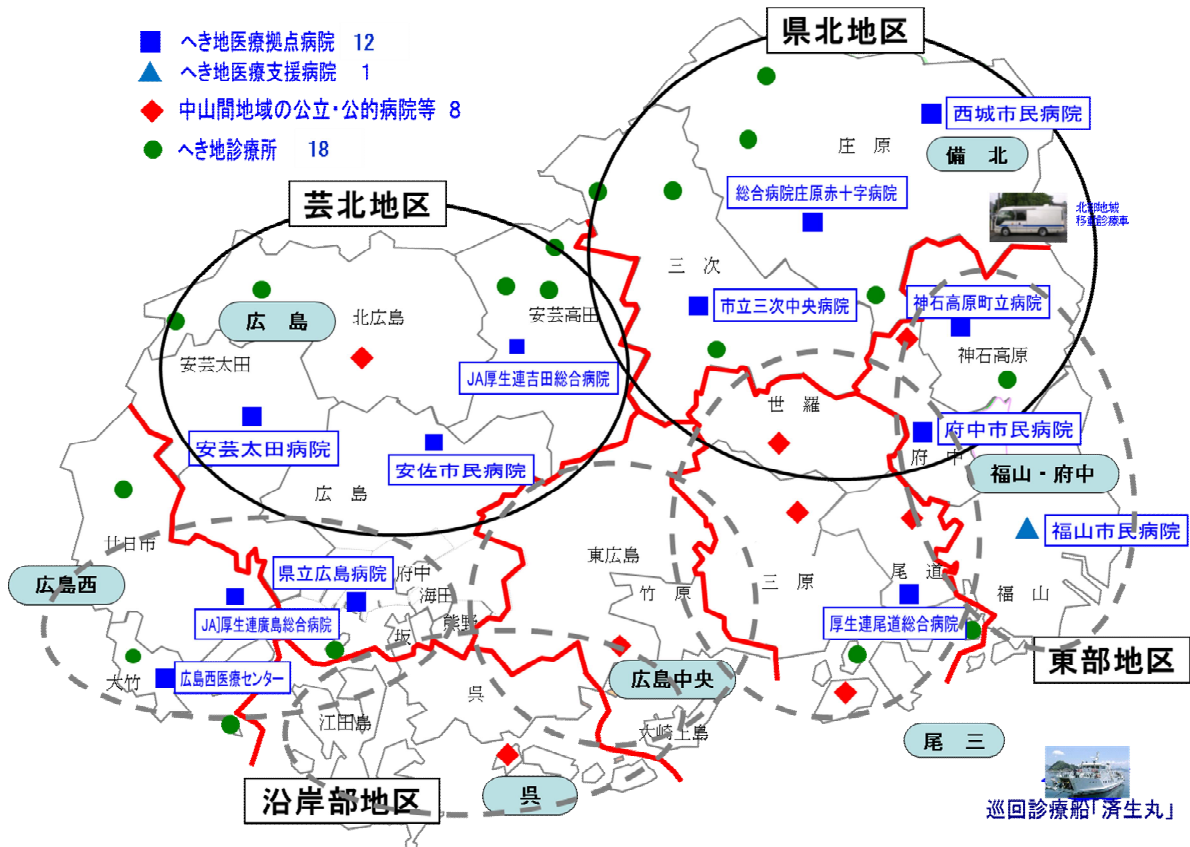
へき地医療拠点病院　12
へき地医療支援病院　1
中山間地域の公立・公的病院等　8
へき地診療所　18

県北地区
西城市民病院
庄原
備北
総合病院庄原赤十字病院
北部地域移動診療車
三次
市立三次中央病院
神石高原町立病院
神石高原

芸北地区
広島
北広島
安芸高田
安芸太田
JA厚生連吉田総合病院
安芸太田病院
安佐市民病院
広島

世羅
府中市民病院
府中
福山・府中
福山市民病院

廿日市
広島西
県立広島病院
府中
海田
JA厚生連廣島総合病院
坂
熊野
東広島
竹原
三原
尾道
福山
厚生連尾道総合病院
東部地区
大竹
広島西医療センター
広島中央
呉
江田島
大崎上島
尾三
沿岸部地区
呉
巡回診療船「済生丸」